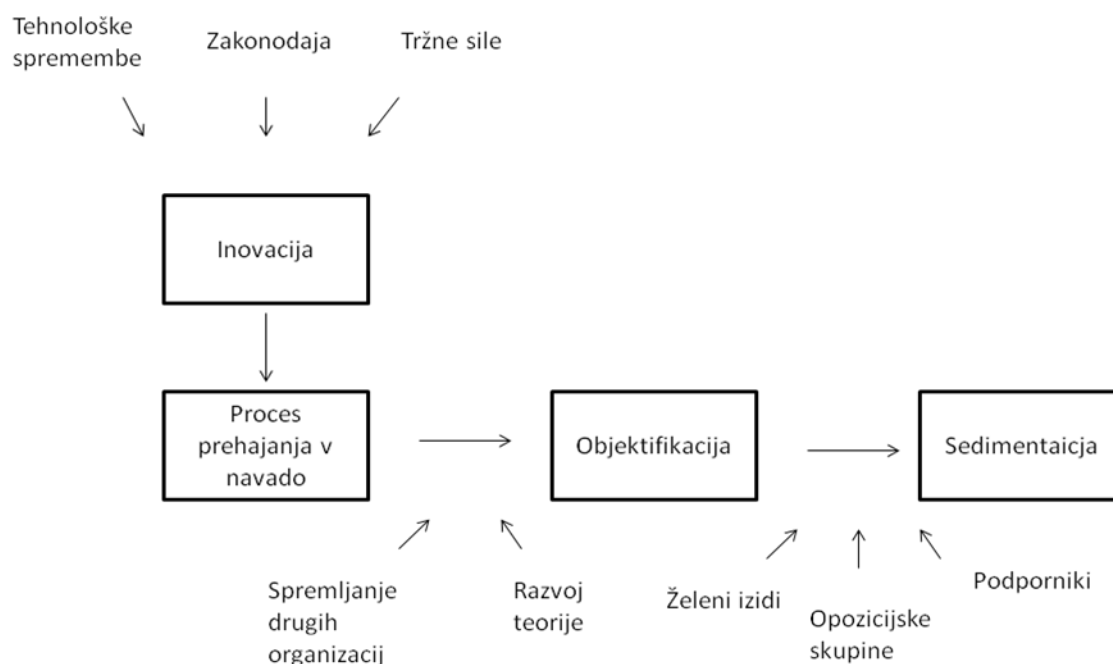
Tehnološke spremembe

Zakonodaja

Tržne sile

Inovacija

Proces prehajanja v navado

Objektifikacija

Sedimentaicja

Spremljanje drugih organizacij

Razvoj teorije

Želeni izidi

Opozicijske skupine

Podporniki